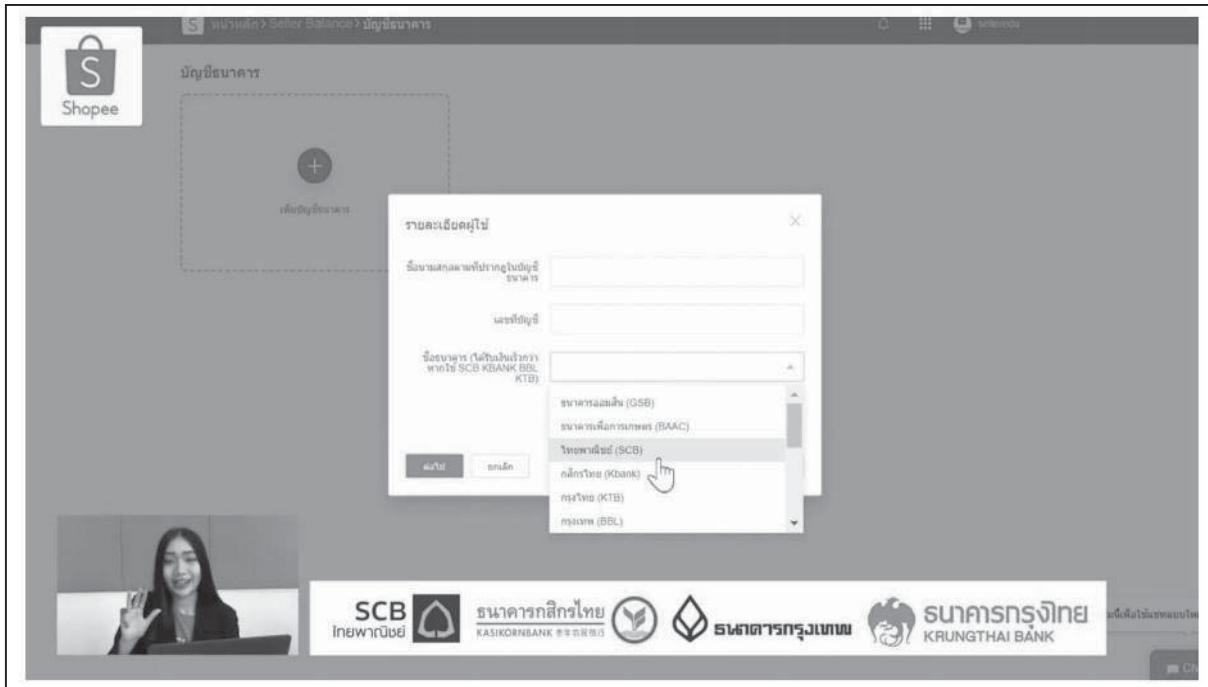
S หน้าหลัก > Seller Balance > บัญชีธนาคาร

Shopee

บัญชีธนาคาร

เพิ่มบัญชีธนาคาร

รายละเอียดผู้ใช้

ชื่อนามสกุลตามที่ปรากฏในบัญชีธนาคาร

เลขที่บัญชี

ชื่อธนาคาร (ได้รับเงินเร็วกว่าหากใช้ SCB KBANK BBL KTB)

ธนาคารออมสิน (GSB)
ธนาคารเพื่อการเกษตร (BAAC)
ไทยพาณิชย์ (SCB)
กสิกรไทย (Kbank)
กรุงไทย (KTB)
กรุงเทพ (BBL)

ต่อไป
ยกเลิก

SCB ไทยพาณิชย์
ธนาคารกสิกรไทย KASIKORNBANK
ธนาคารกรุงเทพ
ธนาคารกรุงไทย KRUNGTHAI BANK

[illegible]
Ch